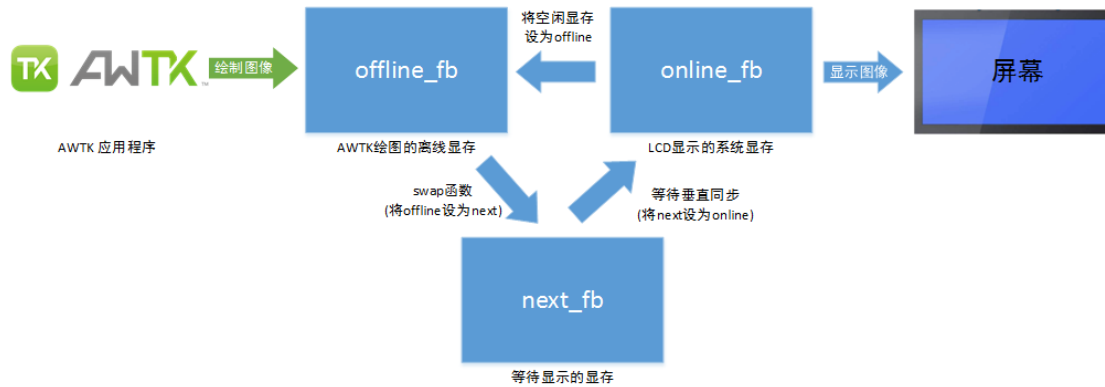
TK AWTK

绘制图像

offline_fb

将空闲显存
设为offline

online_fb

显示图像

屏幕

AWTK 应用程序

AWTK绘图的离线显存

LCD显示的系统显存

swap函数
(将offline设为next)

等待垂直同步
(将next设为online)

next_fb

等待显示的显存